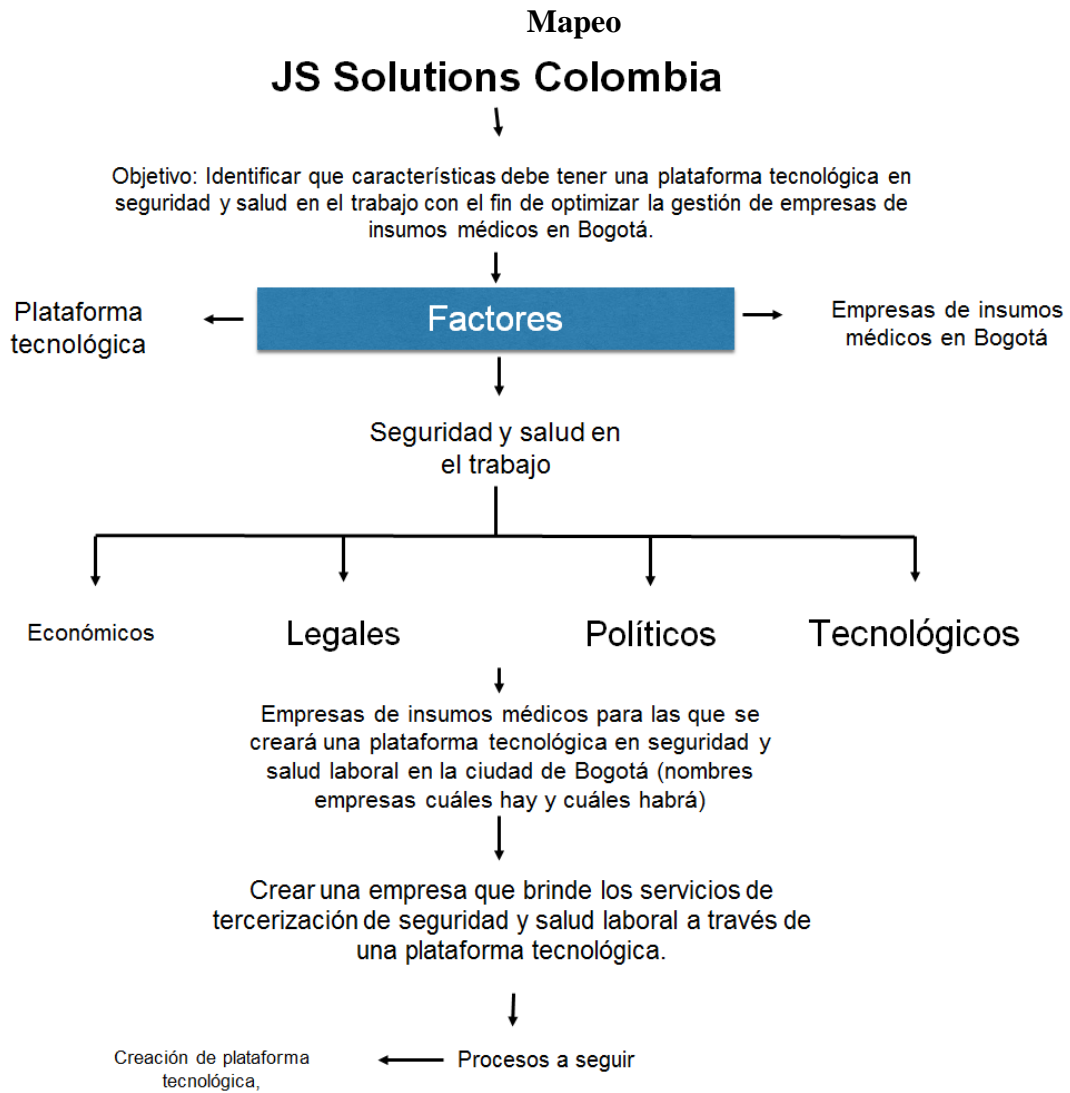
Mapeo

JS Solutions Colombia

Objetivo: Identificar que características debe tener una plataforma tecnológica en seguridad y salud en el trabajo con el fin de optimizar la gestión de empresas de insumos médicos en Bogotá.

Plataforma tecnológica

Factores

Empresas de insumos médicos en Bogotá

Seguridad y salud en el trabajo

Económicos

Legales

Políticos

Tecnológicos

Empresas de insumos médicos para las que se creará una plataforma tecnológica en seguridad y salud laboral en la ciudad de Bogotá (nombres empresas cuáles hay y cuáles habrá)

Crear una empresa que brinde los servicios de tercerización de seguridad y salud laboral a través de una plataforma tecnológica.

Creación de plataforma tecnológica,

Procesos a seguir